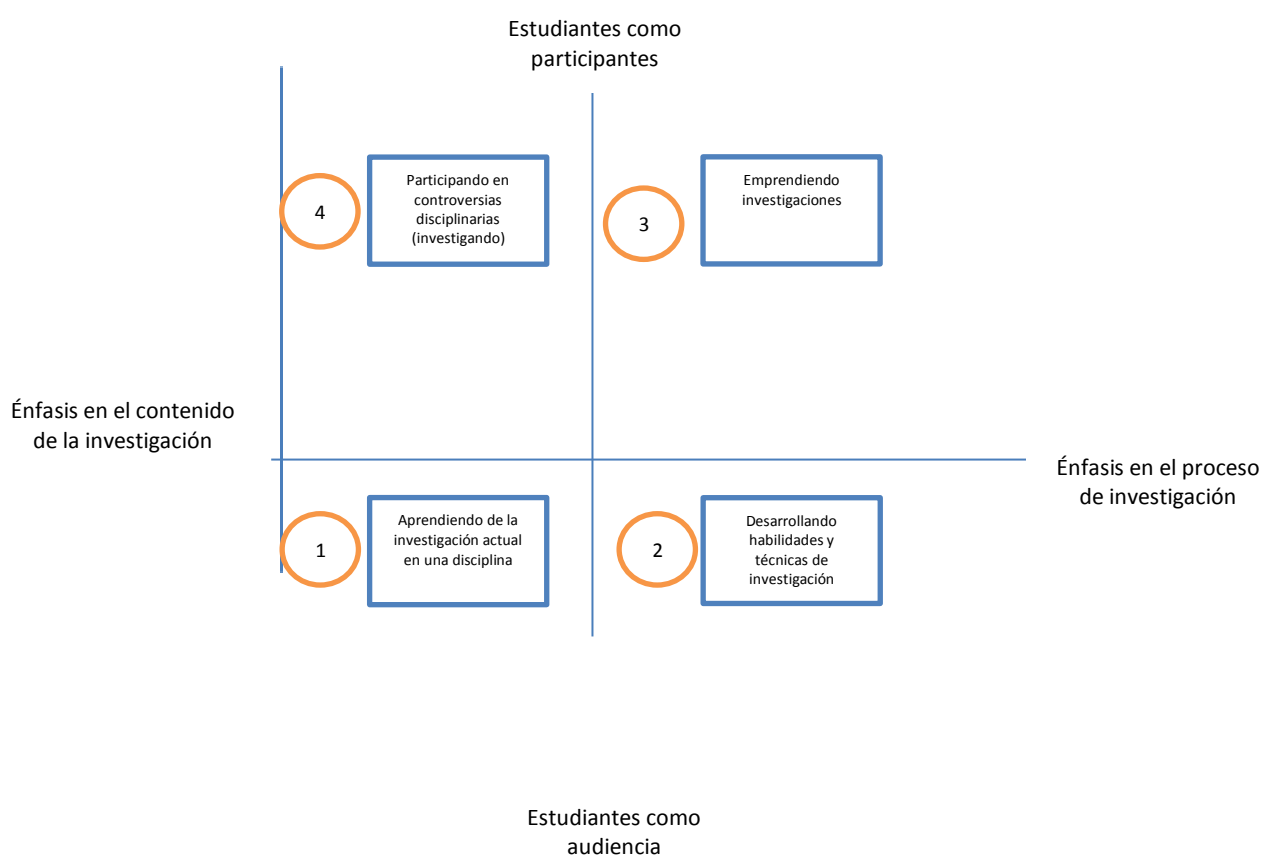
Estudiantes como participantes

4

Participando en controversias disciplinarias (investigando)

3

Emprendiendo investigaciones

Énfasis en el contenido de la investigación

Énfasis en el proceso de investigación

1

Aprendiendo de la investigación actual en una disciplina

2

Desarrollando habilidades y técnicas de investigación

Estudiantes como audiencia